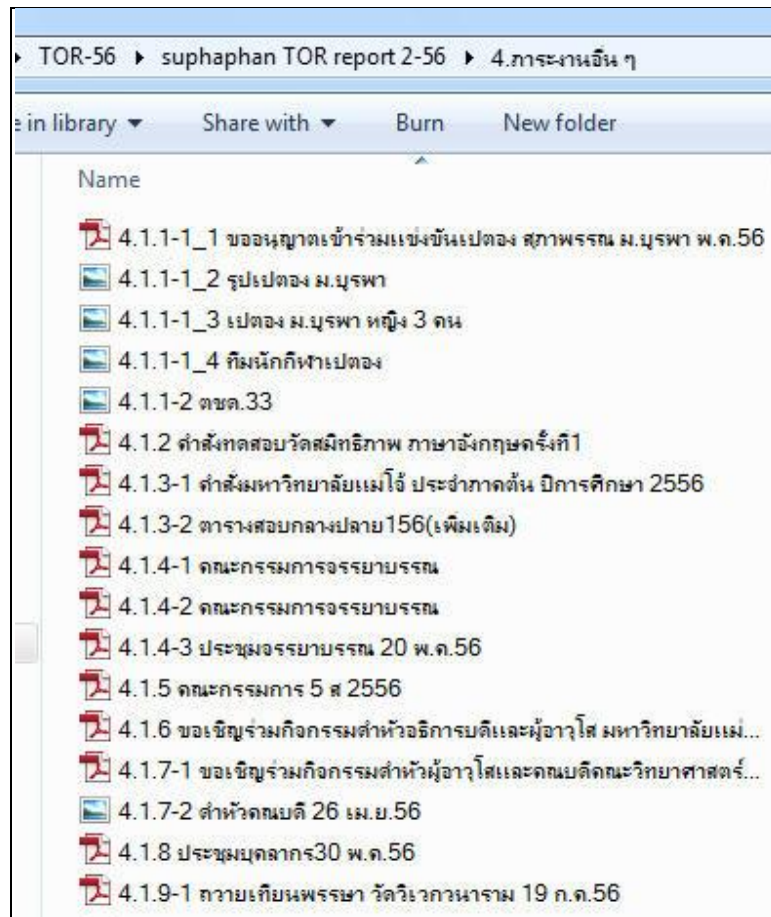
▸ TOR-56 ▸ suphaphan TOR report 2-56 ▸ 4.ภาระงานอื่น ๆ

e in library ▾ Share with ▾ Burn New folder

Name

4.1.1-1_1 ขออนุญาตเข้าร่วมแข่งขันเปตอง สุภาพรรณ ม.บูรพา พ.ค.56
4.1.1-1_2 รูปเปตอง ม.บูรพา
4.1.1-1_3 เปตอง ม.บูรพา หญิง 3 คน
4.1.1-1_4 ทีมนักกีฬาเปตอง
4.1.1-2 ตชด.33
4.1.2 คำสั่งทดสอบวัดสมิทธิภาพ ภาษาอังกฤษครั้งที่1
4.1.3-1 คำสั่งมหาวิทยาลัยแม่โจ้ ประจำภาคต้น ปีการศึกษา 2556
4.1.3-2 ตารางสอบกลางปลาย156(เพิ่มเติม)
4.1.4-1 คณะกรรมการจรรยาบรรณ
4.1.4-2 คณะกรรมการจรรยาบรรณ
4.1.4-3 ประชุมจรรยาบรรณ 20 พ.ค.56
4.1.5 คณะกรรมการ 5 ส 2556
4.1.6 ขอเชิญร่วมกิจกรรมสำหัวอธิการบดีและผู้อาวุโส มหาวิทยาลัยแม่...
4.1.7-1 ขอเชิญร่วมกิจกรรมสำหัวผู้อาวุโสและคณบดีคณะวิทยาศาสตร์...
4.1.7-2 สำหัวคณบดี 26 เม.ย.56
4.1.8 ประชุมบุคลากร30 พ.ค.56
4.1.9-1 ถวายเทียนพรรษา วัดวิเวกวนาราม 19 ก.ค.56